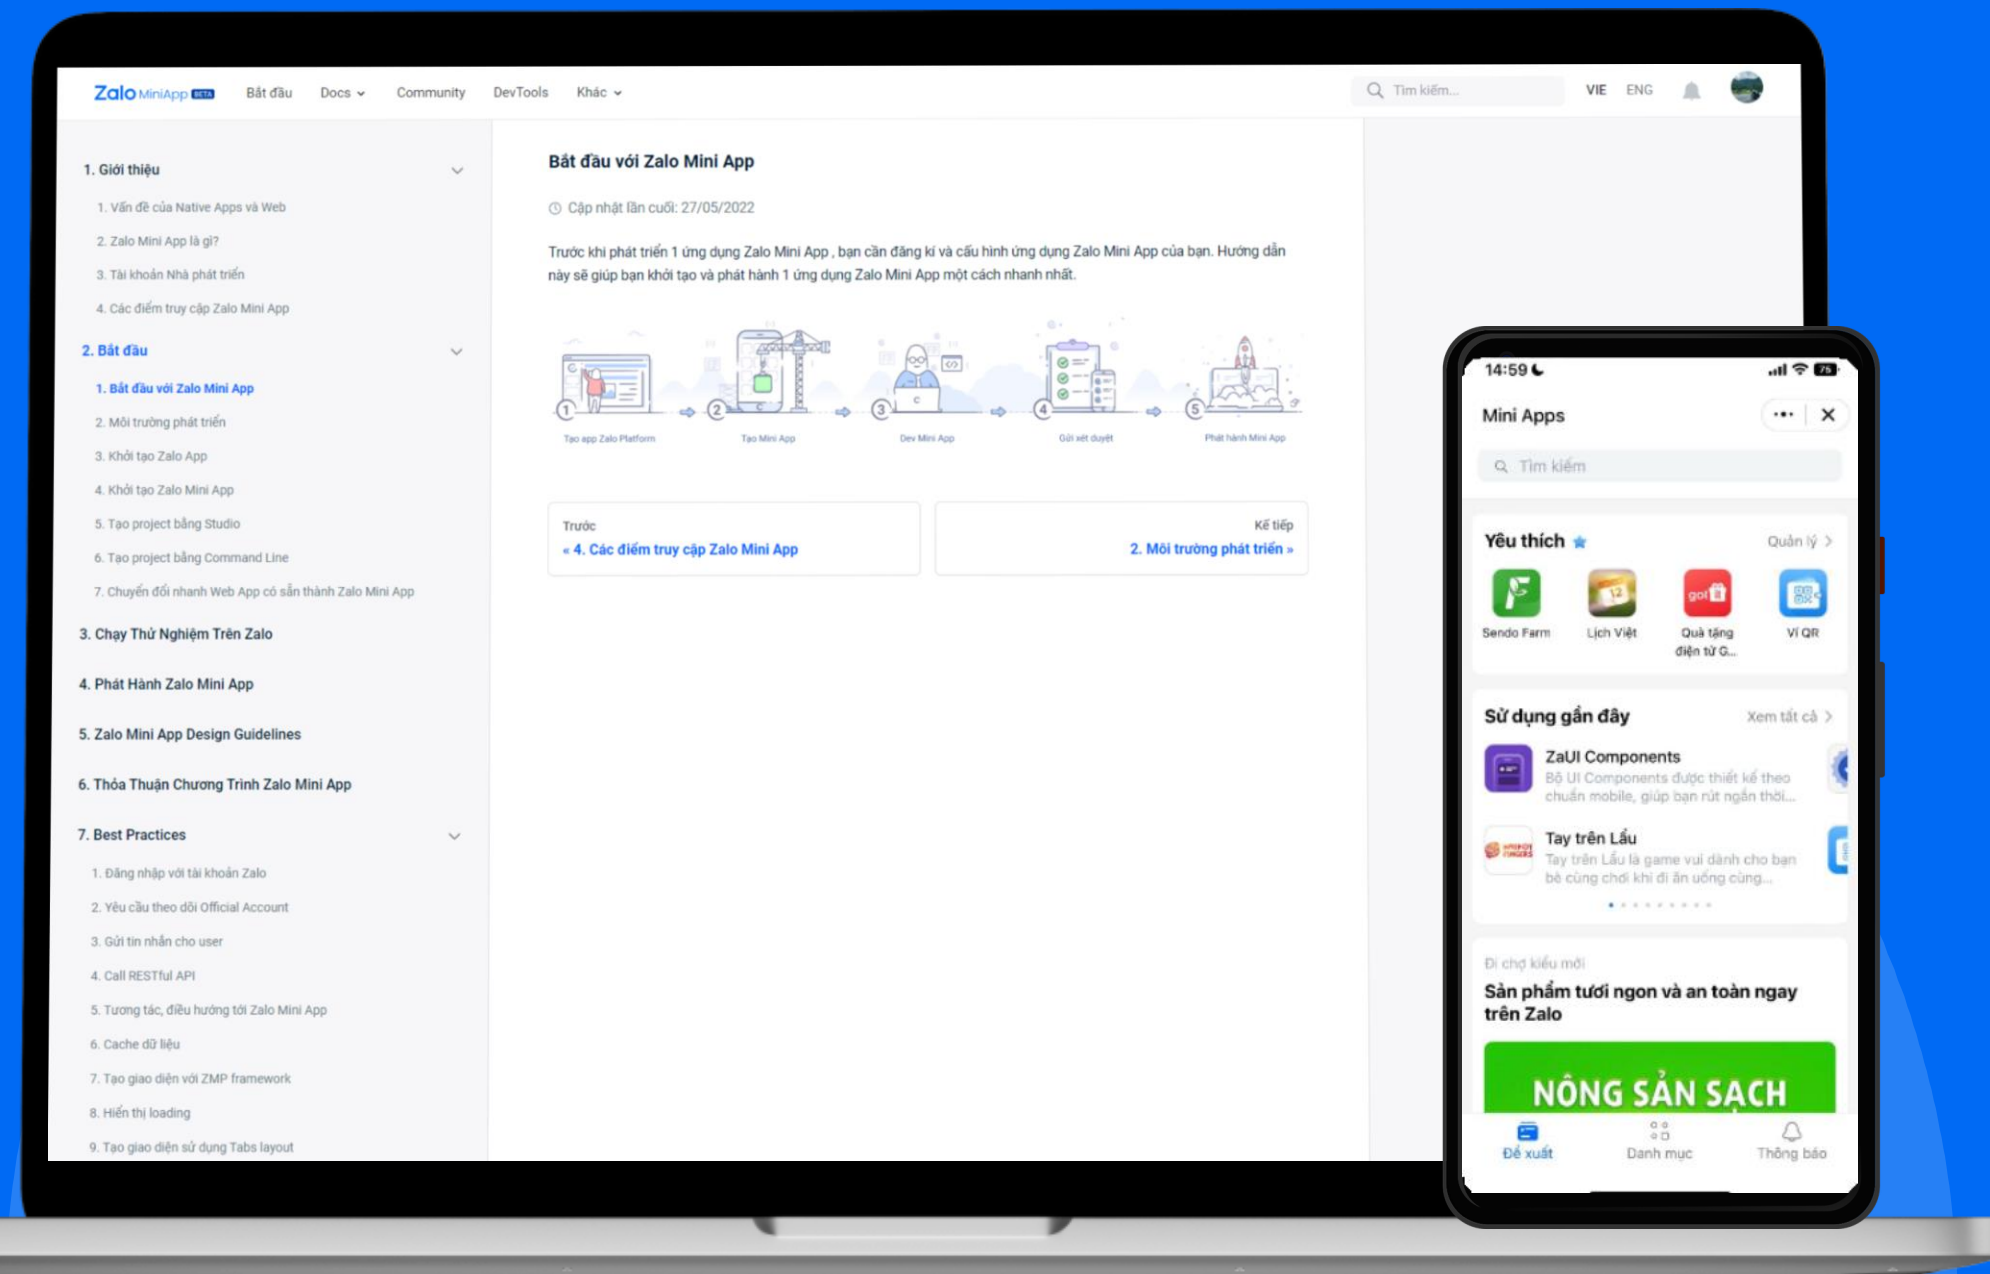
Zalo MiniApp BETA Bắt đầu Docs Community DevTools Khác

Tìm kiếm... VIE ENG

1. Giới thiệu
1. Vấn đề của Native Apps và Web
2. Zalo Mini App là gì?
3. Tài khoản Nhà phát triển
4. Các điểm truy cập Zalo Mini App
2. Bắt đầu
1. Bắt đầu với Zalo Mini App
2. Môi trường phát triển
3. Khởi tạo Zalo App
4. Khởi tạo Zalo Mini App
5. Tạo project bằng Studio
6. Tạo project bằng Command Line
7. Chuyển đổi nhanh Web App có sẵn thành Zalo Mini App
3. Chạy Thử Nghiệm Trên Zalo
4. Phát Hành Zalo Mini App
5. Zalo Mini App Design Guidelines
6. Thỏa Thuận Chương Trình Zalo Mini App
7. Best Practices
1. Đăng nhập với tài khoản Zalo
2. Yêu cầu theo dõi Official Account
3. Gửi tin nhắn cho user
4. Call RESTful API
5. Tương tác, điều hướng tới Zalo Mini App
6. Cache dữ liệu
7. Tạo giao diện với ZMP framework
8. Hiển thị loading
9. Tạo giao diện sử dụng Tabs layout

Bắt đầu với Zalo Mini App

Cập nhật lần cuối: 27/05/2022

Trước khi phát triển 1 ứng dụng Zalo Mini App , bạn cần đăng kí và cấu hình ứng dụng Zalo Mini App của bạn. Hướng dẫn này sẽ giúp bạn khởi tạo và phát hành 1 ứng dụng Zalo Mini App một cách nhanh nhất.

1 Tạo app Zalo Platform
2 Tạo Mini App
3 Dev Mini App
4 Gửi xét duyệt
5 Phát hành Mini App

Trước
« 4. Các điểm truy cập Zalo Mini App

Kế tiếp
2. Môi trường phát triển »

14:59

Mini Apps

Tìm kiếm

Yêu thích
Quản lý

Sendo Farm
Lịch Việt
Quà tặng điện tử G...
Ví QR

Sử dụng gần đây
Xem tất cả

ZaUI Components
Bộ UI Components được thiết kế theo chuẩn mobile, giúp bạn rút ngắn thời...

Tay trên Lẩu
Tay trên Lẩu là game vui dành cho bạn bè cùng chơi khi đi ăn uống cùng...

Đi chợ kiểu mới
Sản phẩm tươi ngon và an toàn ngay trên Zalo

NÔNG SẢN SẠCH

Đề xuất
Danh mục
Thông báo